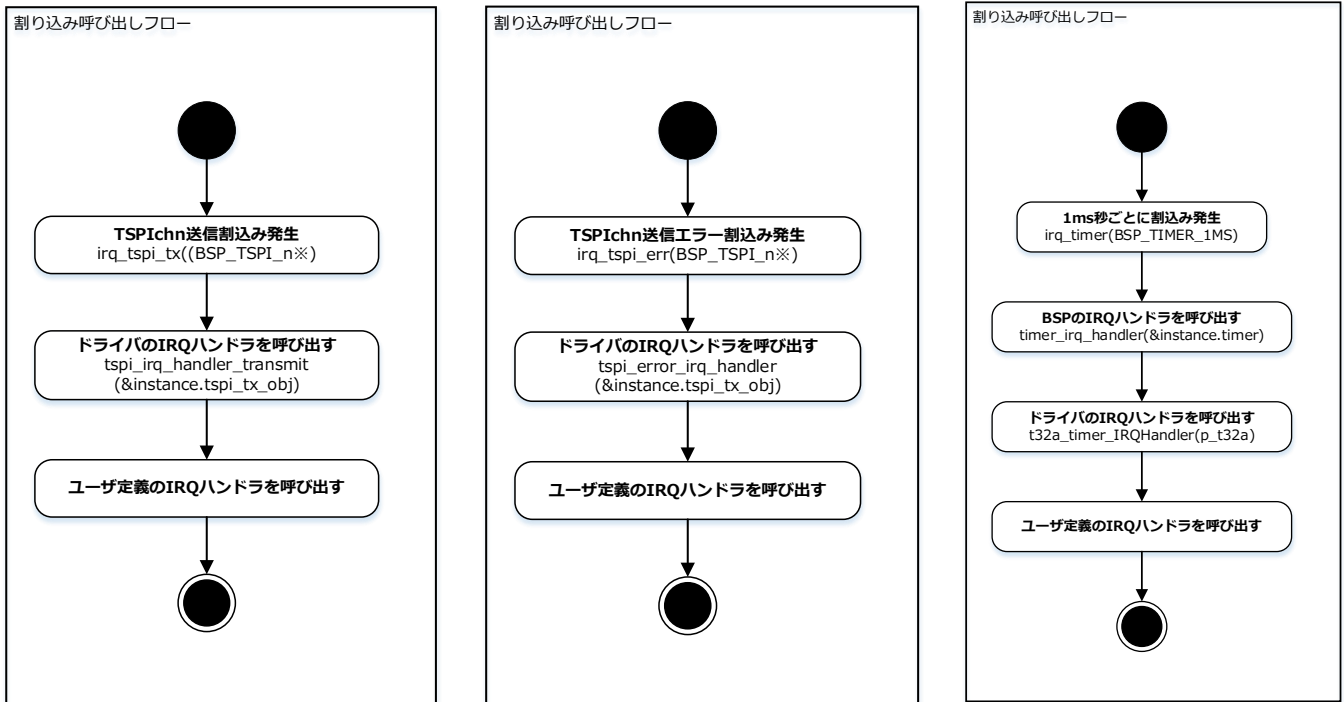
割り込み呼び出しフロー

TSPIchn送信割込み発生
irq_tspi_tx((BSP_TSPI_n※)

ドライバのIRQハンドラを呼び出す
tspi_irq_handler_transmit
(&instance.tspi_tx_obj)

ユーザ定義のIRQハンドラを呼び出す

割り込み呼び出しフロー

TSPIchn送信エラー割込み発生
irq_tspi_err(BSP_TSPI_n※)

ドライバのIRQハンドラを呼び出す
tspi_error_irq_handler
(&instance.tspi_tx_obj)

ユーザ定義のIRQハンドラを呼び出す

割り込み呼び出しフロー

1ms秒ごとに割込み発生
irq_timer(BSP_TIMER_1MS)

BSPのIRQハンドラを呼び出す
timer_irq_handler(&instance.timer)

ドライバのIRQハンドラを呼び出す
t32a_timer_IRQHandler(p_t32a)

ユーザ定義のIRQハンドラを呼び出す